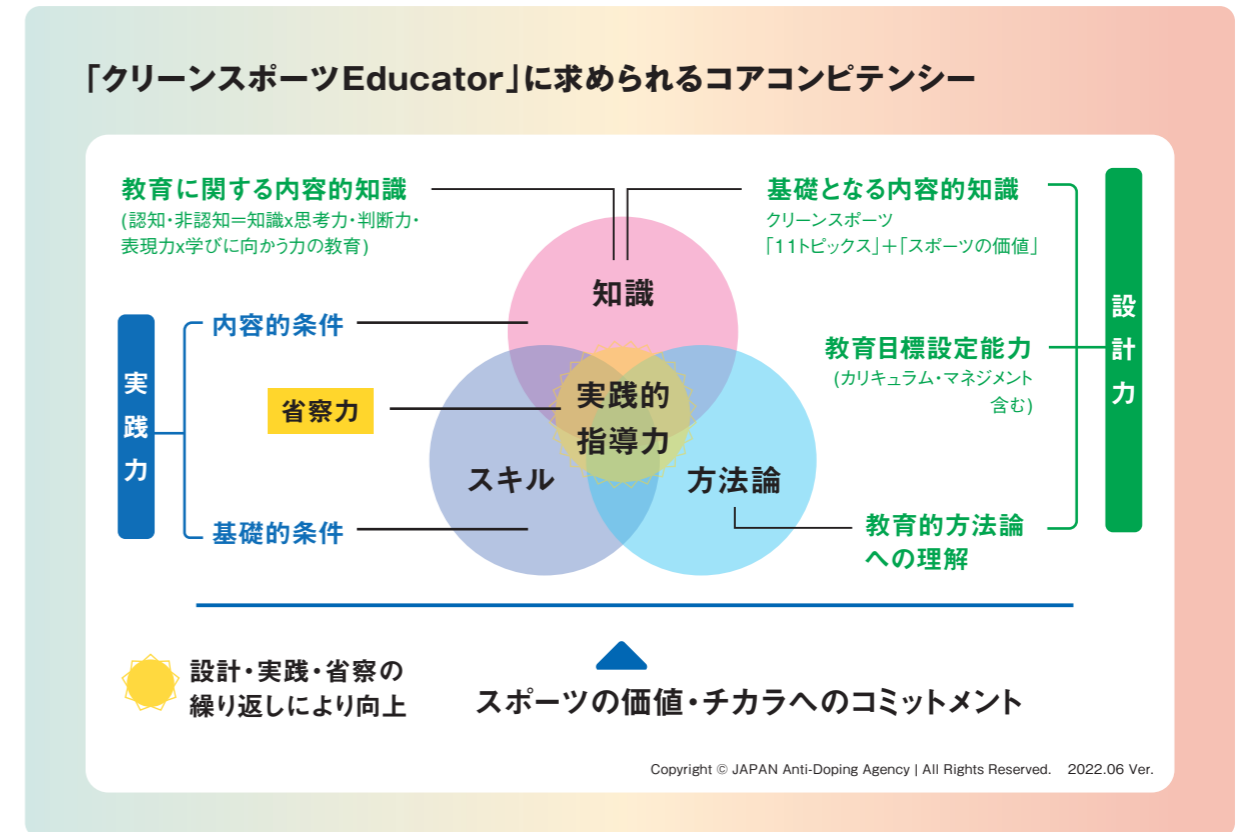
「クリーンスポーツEducator」に求められるコアコンピテンシー

教育に関する内容的知識
(認知・非認知＝知識x思考力・判断力・表現力x学びに向かう力の教育)

基礎となる内容的知識
クリーンスポーツ
「11トピックス」＋「スポーツの価値」

設計力

実践力

内容的条件

知識

教育目標設定能力
(カリキュラム・マネジメント含む)

省察力

実践的指導力

スキル

方法論

基礎的条件

教育的方法論への理解

設計・実践・省察の繰り返しにより向上

スポーツの価値・チカラへのコミットメント

Copyright © JAPAN Anti-Doping Agency | All Rights Reserved. 2022.06 Ver.